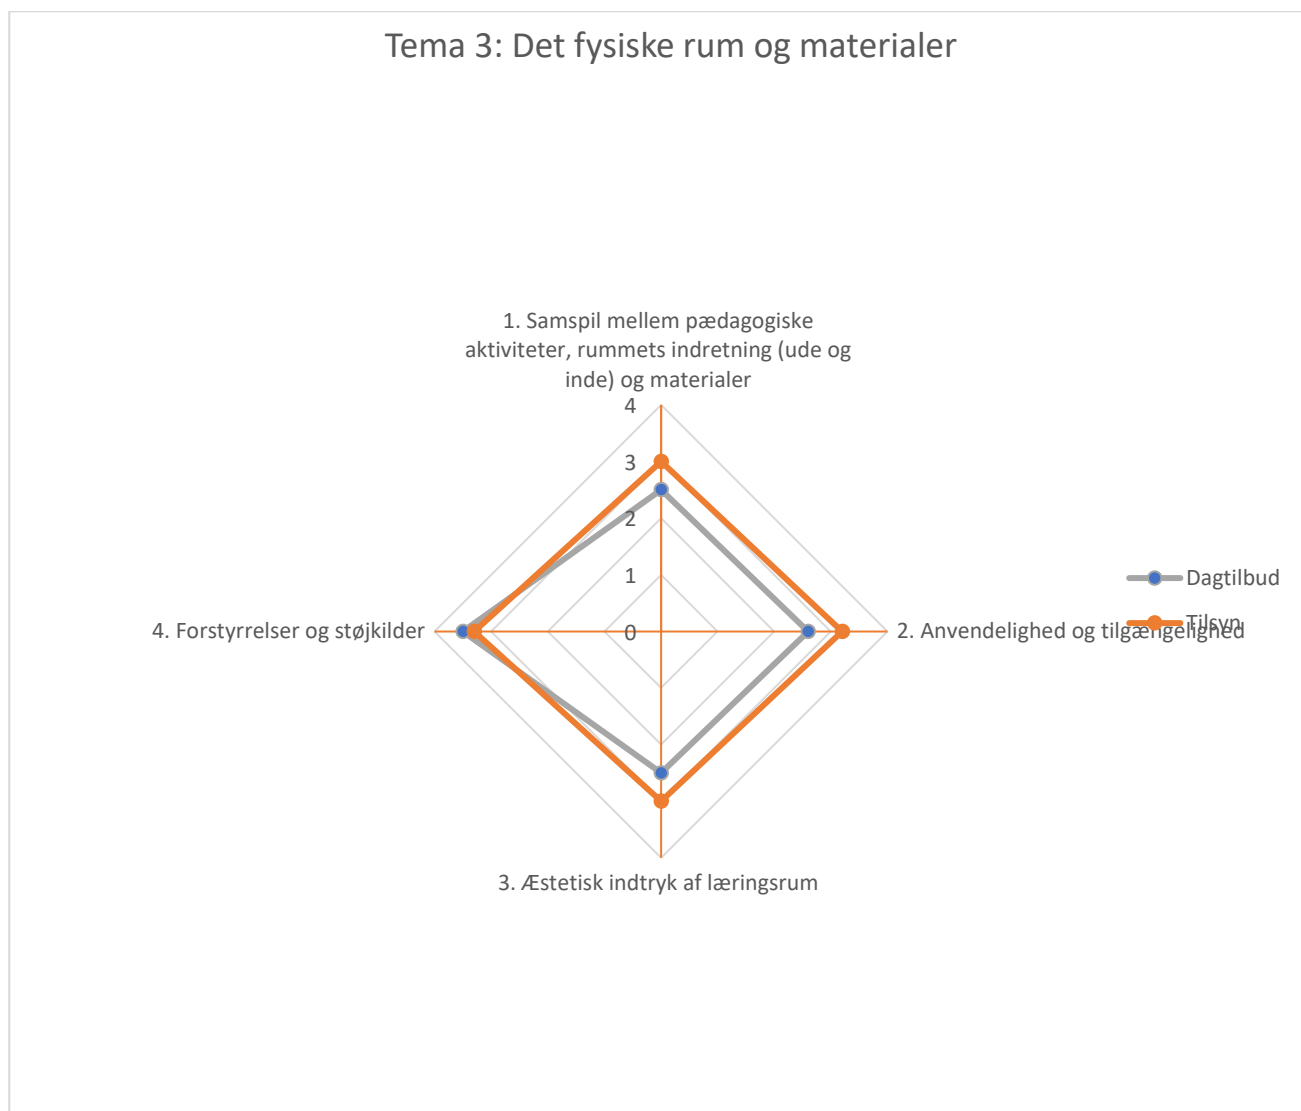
Tema 3: Det fysiske rum og materialer

1. Samspil mellem pædagogiske aktiviteter, rummets indretning (ude og inde) og materialer

4
3
2
1
0

2. Anvendelighed og tilgængelighed

3. Æstetisk indtryk af læringsrum

4. Forstyrrelser og støjkilder

Dagtilbud
Tilsyn